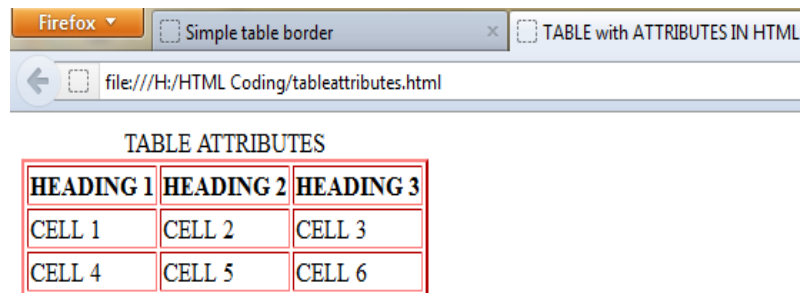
Firefox

Simple table border ×

TABLE with ATTRIBUTES IN HTML

file:///H:/HTML Coding/tableattributes.html

TABLE ATTRIBUTES

| HEADING 1 | HEADING 2 | HEADING 3 |
|---|---|---|
| CELL 1 | CELL 2 | CELL 3 |
| CELL 4 | CELL 5 | CELL 6 |